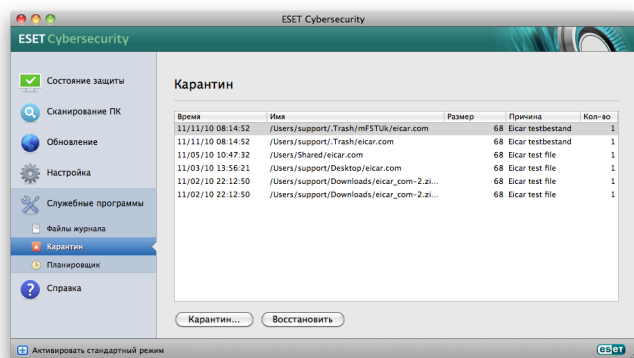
ESET Cybersecurity

ESET Cybersecurity

Состояние защиты

Сканирование ПК

Обновление

Настройка

Служебные программы

Файлы журнала

Карантин

Планировщик

Справка

Карантин

| Время | Имя | Размер | Причина | Кол-во |
|---|---|---|---|---|
| 11/11/10 08:14:52 | /Users/support/.Trash/mF5TUk/eicar.com | 68 | Eicar testbestand | 1 |
| 11/11/10 08:14:52 | /Users/support/.Trash/eicar.com | 68 | Eicar testbestand | 1 |
| 11/05/10 10:47:32 | /Users/Shared/eicar.com | 68 | Eicar test file | 1 |
| 11/03/10 13:56:21 | /Users/support/Desktop/eicar.com | 68 | Eicar test file | 1 |
| 11/02/10 22:12:50 | /Users/support/Downloads/eicar_com-2.zi... | 68 | Eicar test file | 1 |
| 11/02/10 22:12:50 | /Users/support/Downloads/eicar_com-2.zi... | 68 | Eicar test file | 1 |

Карантин...

Восстановить

Активировать стандартный режим

ESET